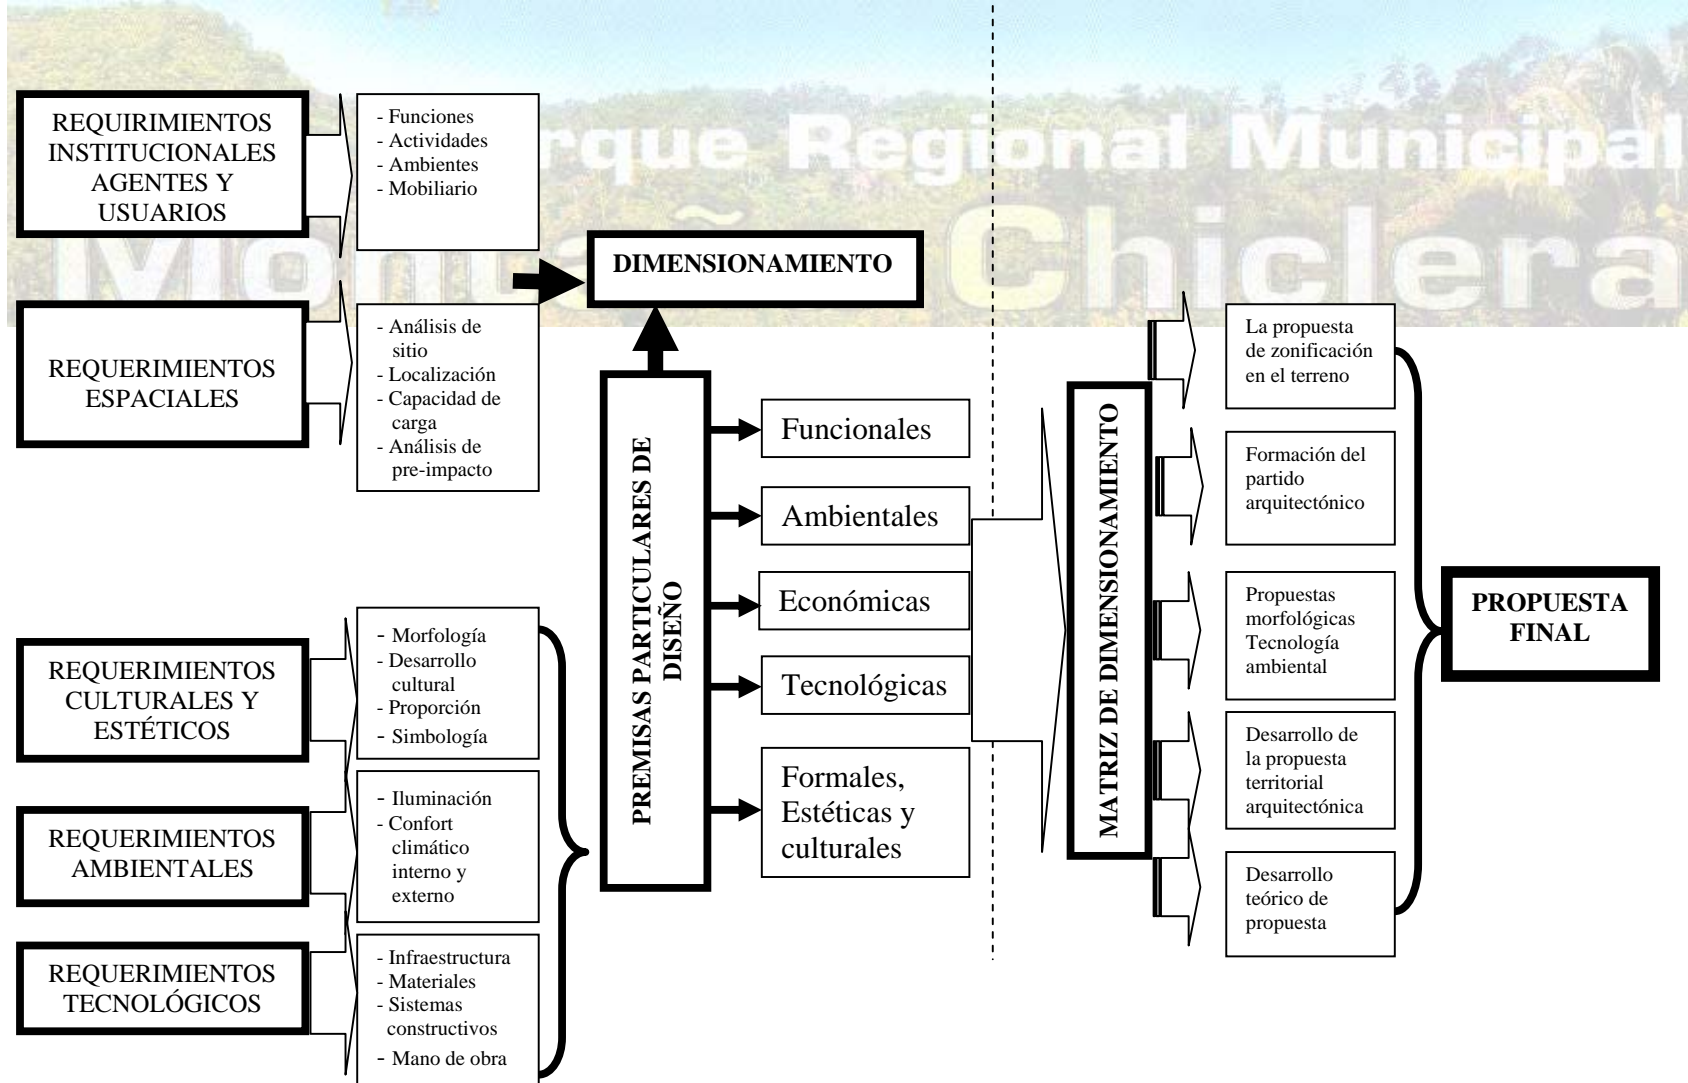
rque Regional Municipal
Mona Chiclera

REQUIRIMIENTOS INSTITUCIONALES AGENTES Y USUARIOS

- Funciones
- Actividades
- Ambientes
- Mobiliario

REQUERIMIENTOS ESPACIALES

- Análisis de sitio
- Localización
- Capacidad de carga
- Análisis de pre-impacto

DIMENSIONAMIENTO

REQUERIMIENTOS CULTURALES Y ESTÉTICOS

- Morfología
- Desarrollo cultural
- Proporción
- Simbología

REQUERIMIENTOS AMBIENTALES

- Iluminación
- Confort climático interno y externo

REQUERIMIENTOS TECNOLÓGICOS

- Infraestructura
- Materiales
- Sistemas constructivos
- Mano de obra

PREMISAS PARTICULARES DE DISEÑO

Funcionales

Ambientales

Económicas

Tecnológicas

Formales, Estéticas y culturales

MATRIZ DE DIMENSIONAMIENTO

La propuesta de zonificación en el terreno

Formación del partido arquitectónico

Propuestas morfológicas Tecnología ambiental

Desarrollo de la propuesta territorial arquitectónica

Desarrollo teórico de propuesta

PROPUESTA FINAL